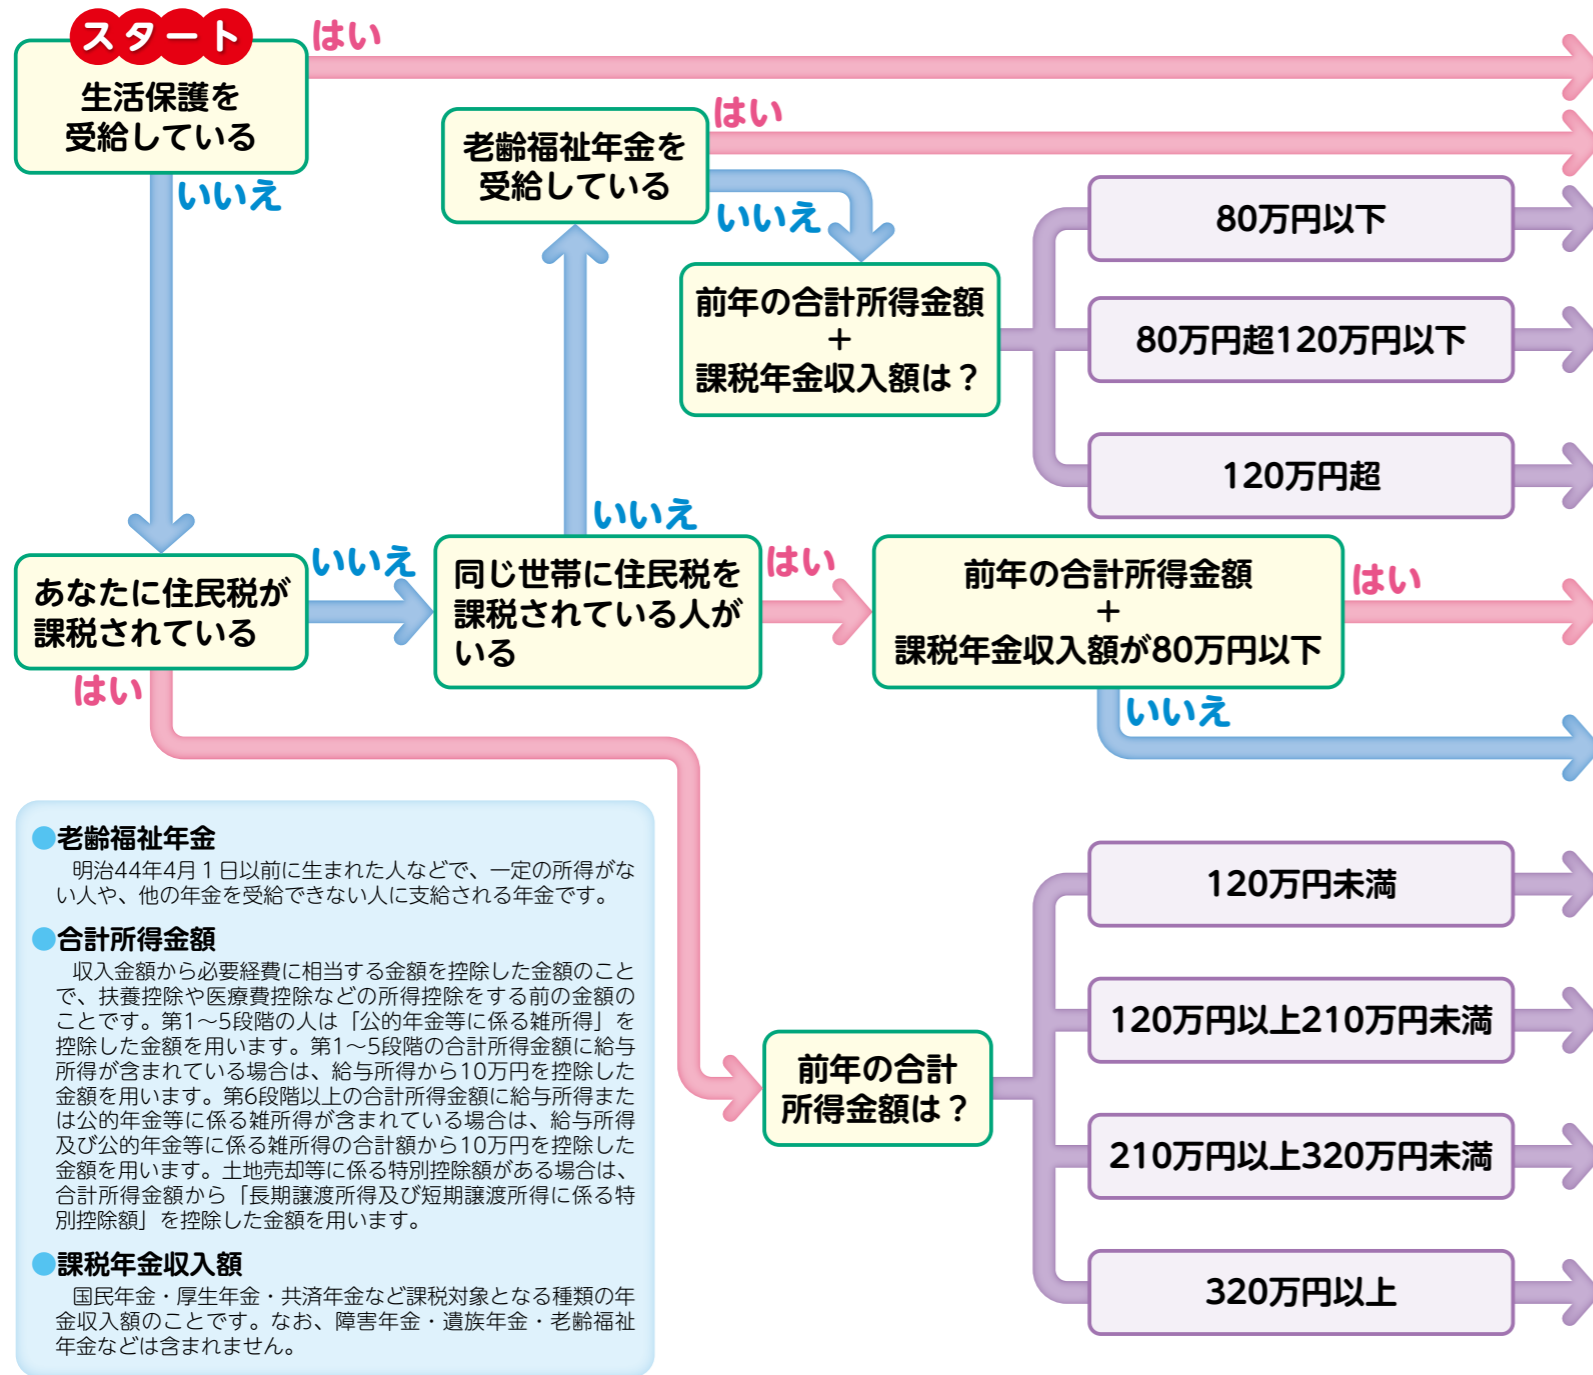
スタート

生活保護を受給している

はい

いいえ

老齢福祉年金を受給している

はい

いいえ

80万円以下

前年の合計所得金額
＋
課税年金収入額は？

80万円超120万円以下

120万円超

いいえ

あなたに住民税が課税されている

いいえ

同じ世帯に住民税を課税されている人がいる

はい

前年の合計所得金額
＋
課税年金収入額が80万円以下

はい

はい

いいえ

●老齢福祉年金
明治44年4月1日以前に生まれた人などで、一定の所得がない人や、他の年金を受給できない人に支給される年金です。

●合計所得金額
収入金額から必要経費に相当する金額を控除した金額のことで、扶養控除や医療費控除などの所得控除をする前の金額のことです。第1～5段階の人は「公的年金等に係る雑所得」を控除した金額を用います。第1～5段階の合計所得金額に給与所得が含まれている場合は、給与所得から10万円を控除した金額を用います。第6段階以上の合計所得金額に給与所得または公的年金等に係る雑所得が含まれている場合は、給与所得及び公的年金等に係る雑所得の合計額から10万円を控除した金額を用います。土地売却等に係る特別控除額がある場合は、合計所得金額から「長期譲渡所得及び短期譲渡所得に係る特別控除額」を控除した金額を用います。

●課税年金収入額
国民年金・厚生年金・共済年金など課税対象となる種類の年金収入額のことです。なお、障害年金・遺族年金・老齢福祉年金などは含まれません。

120万円未満

120万円以上210万円未満

前年の合計所得金額は？

210万円以上320万円未満

320万円以上